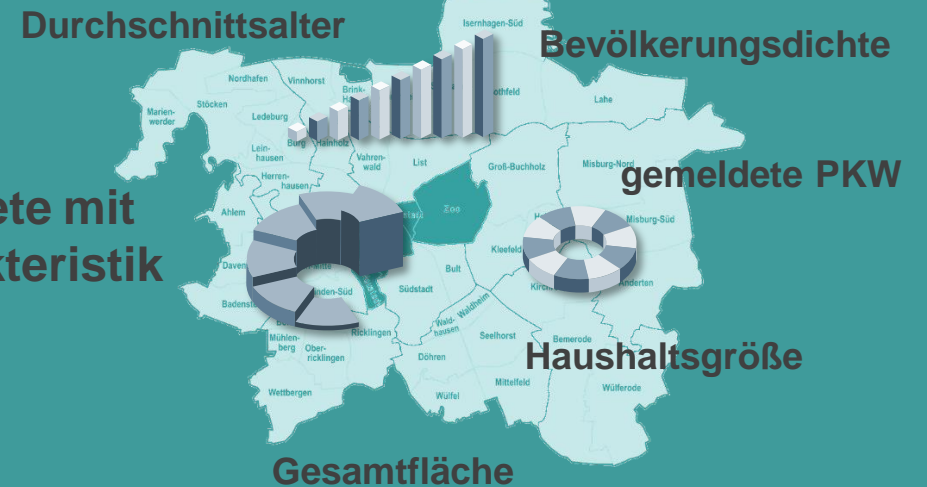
Durchschnittsalter

Bevölkerungsdichte

gemeldete PKW

ete mit
kteristik

Haushaltsgröße

Gesamtfläche

Isernhagen-Süd
Nordhafen
Vinnhorst
Brink-
Lothfeld
Marien-
werder
Stöcken
Lahe
Ledeburg
Burg
Hainholz
Vahren-
wald
List
Leinhausen
Groß-Buchholz
Misburg-Nord
Herren-
hausen
Ahlem
Zoo
Misburg-Süd
Kleefeld
Daven
Bult
Badenst
Linden-Süd
Südstadt
Kirch
Anderten
Waldheim
Wald-
hausen
Ricklingen
Mühlen-
berg
Ober-
ricklingen
Seelhorst
Bemerode
Döhren
Mittelfeld
Wettbergen
Wülfel
Wülferode